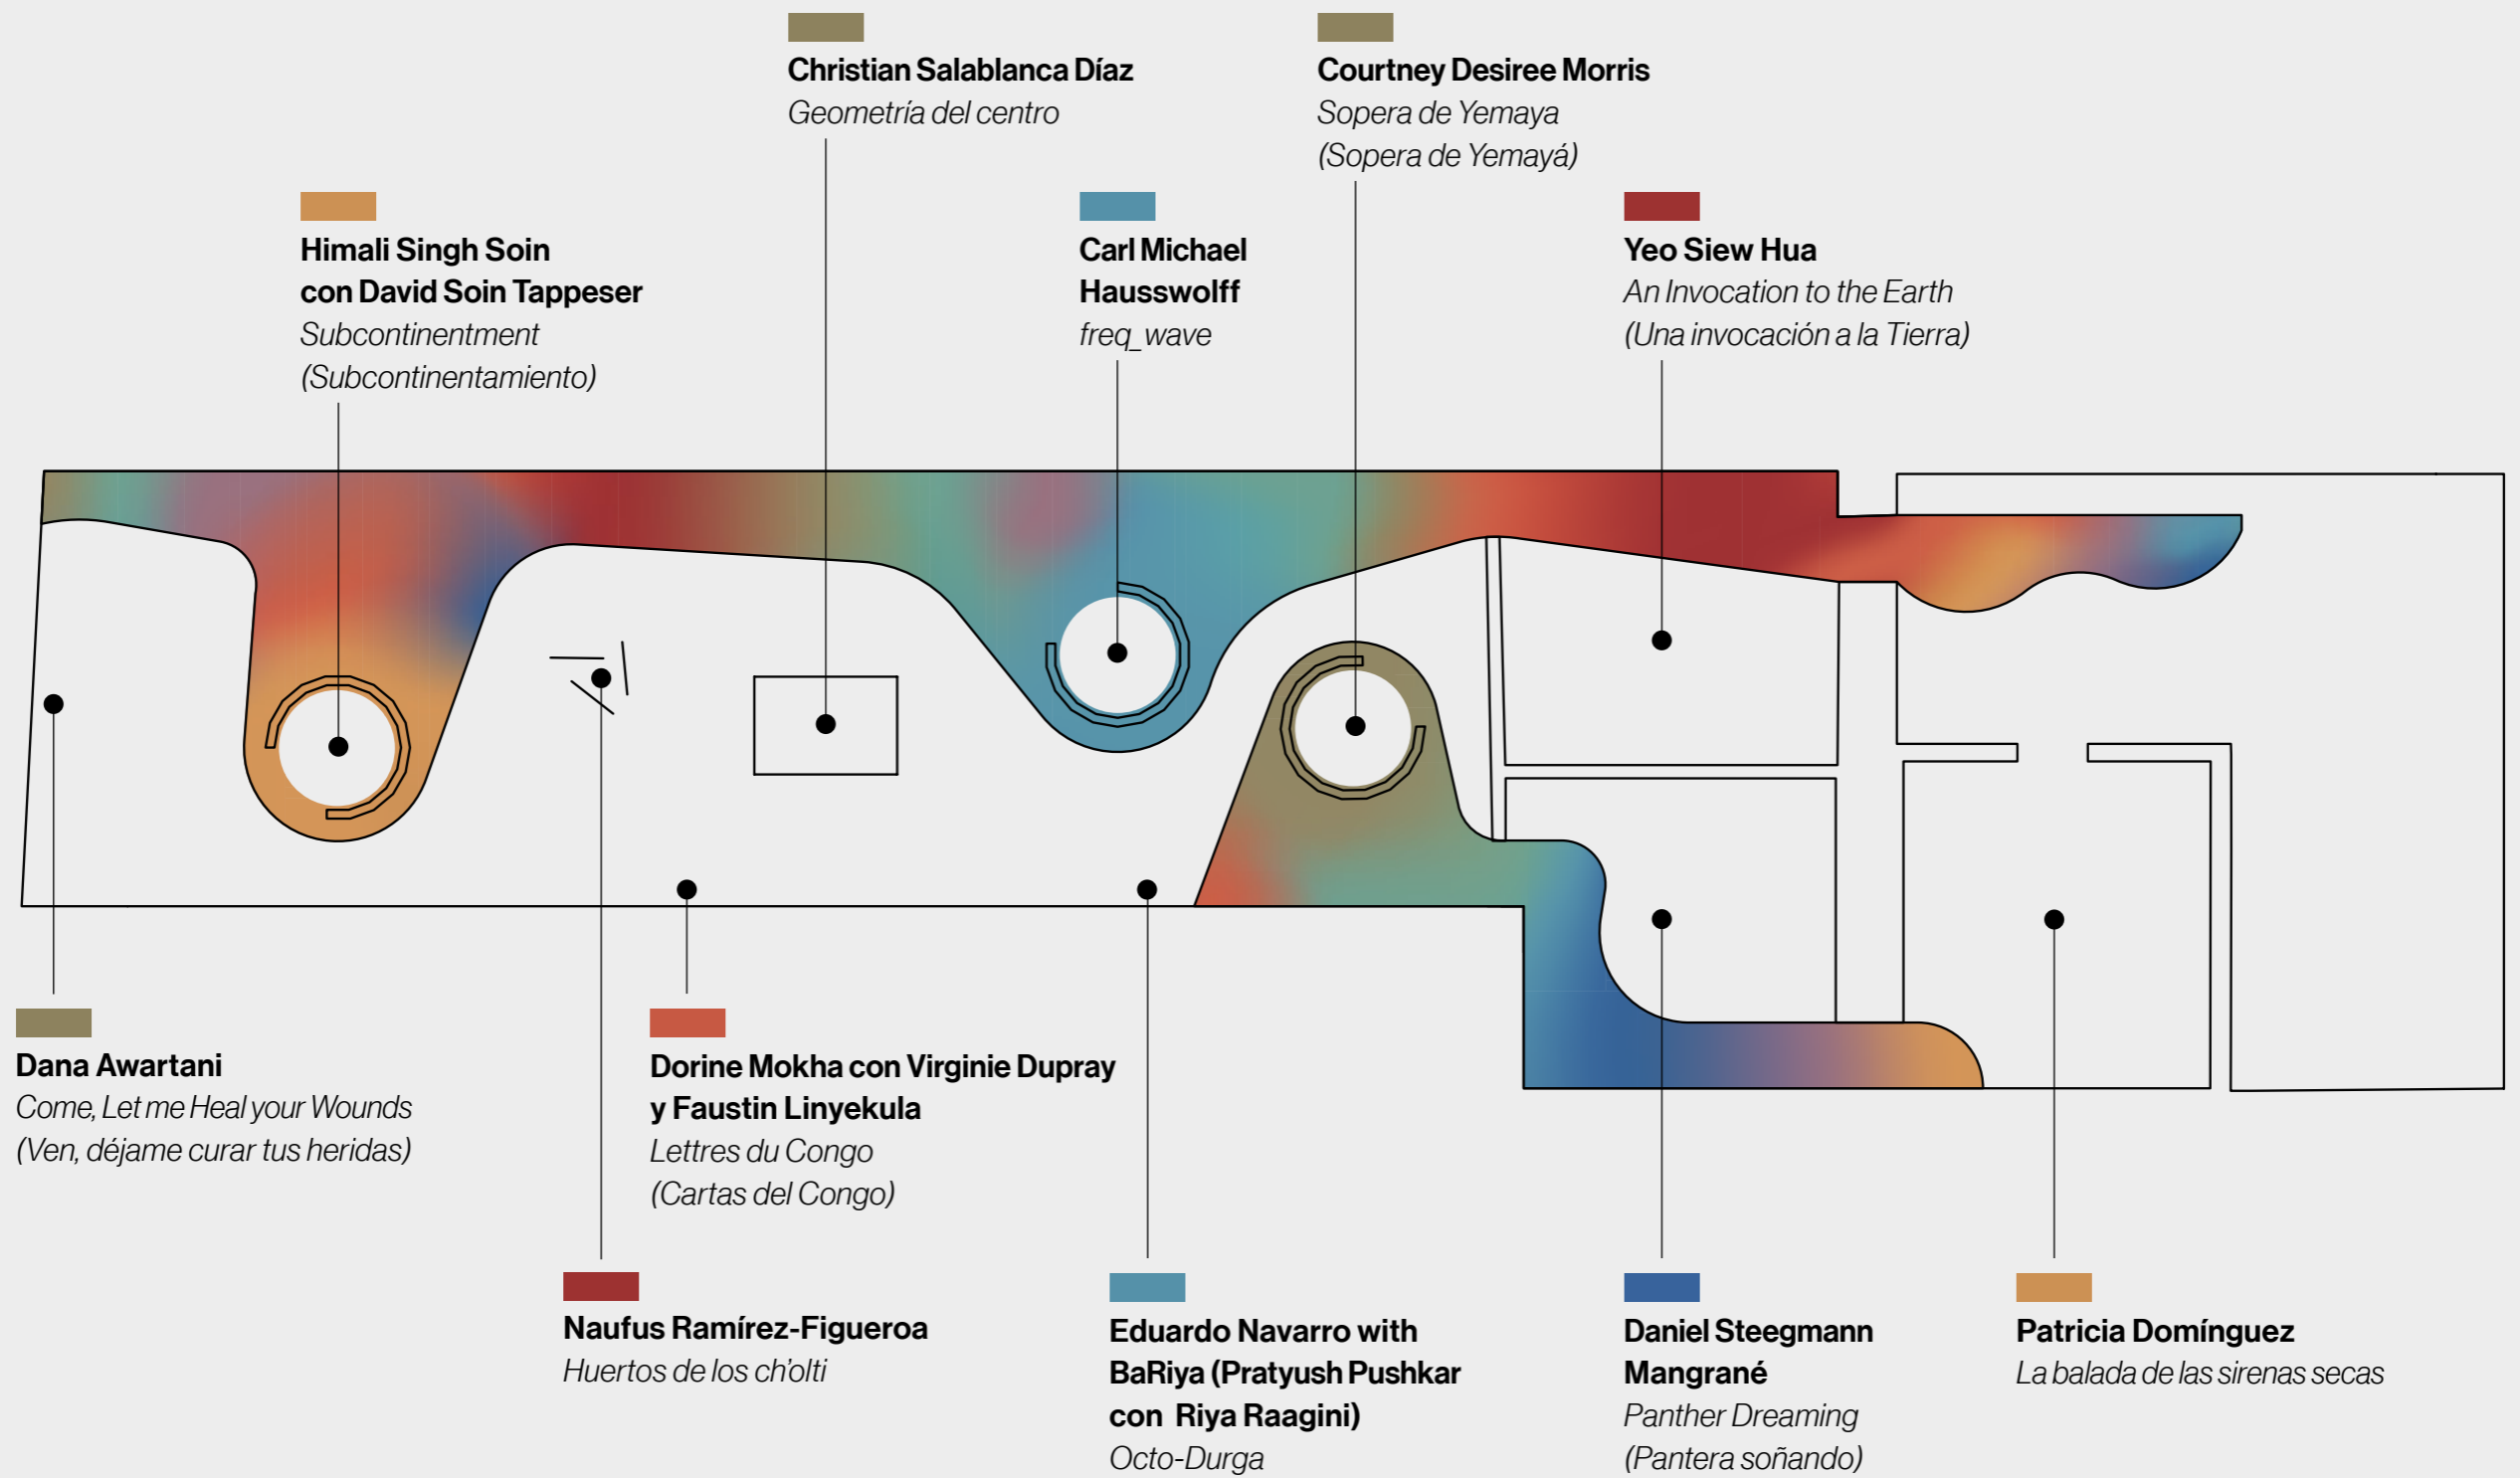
Christian Salablanca Díaz
Geometría del centro

Courtney Desiree Morris
Sopera de Yemaya
(Sopera de Yemayá)

Himali Singh Soin con David Soin Tappeser
Subcontinentment
(Subcontinentamiento)

Carl Michael Hausswolff
freq_wave

Yeo Siew Hua
An Invocation to the Earth
(Una invocación a la Tierra)

Dana Awartani
Come, Let me Heal your Wounds
(Ven, déjame curar tus heridas)

Dorine Mokha con Virginie Dupray y Faustin Linyekula
Lettres du Congo
(Cartas del Congo)

Naufus Ramírez-Figueroa
Huertos de los ch'olti

Eduardo Navarro with BaRiya (Pratyush Pushkar con Riya Raagini)
Octo-Durga

Daniel Steegmann Mangrané
Panther Dreaming
(Pantera soñando)

Patricia Domínguez
La balada de las sirenas secas